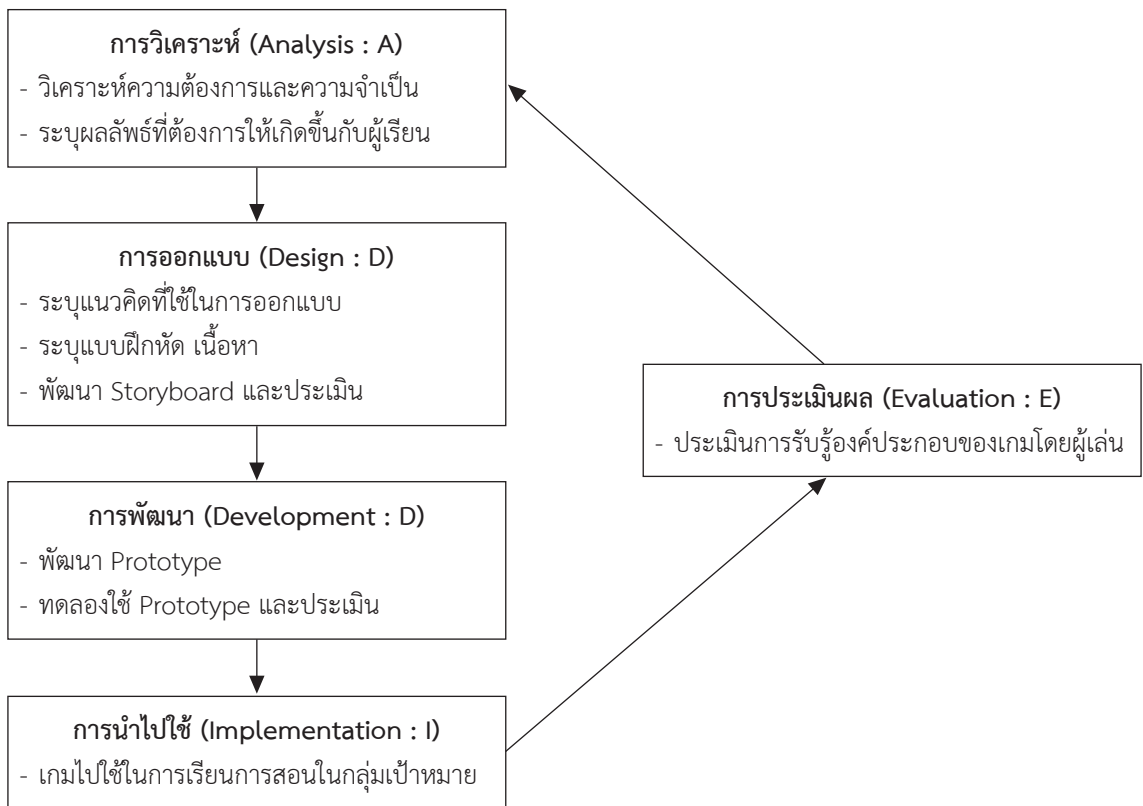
การวิเคราะห์ (Analysis : A)
- วิเคราะห์ความต้องการและความจำเป็น
- ระบุผลลัพธ์ที่ต้องการให้เกิดขึ้นกับผู้เรียน

การออกแบบ (Design : D)
- ระบุแนวคิดที่ใช้ในการออกแบบ
- ระบุแบบฝึกหัด เนื้อหา
- พัฒนา Storyboard และประเมิน

การพัฒนา (Development : D)
- พัฒนา Prototype
- ทดลองใช้ Prototype และประเมิน

การนำไปใช้ (Implementation : I)
- เกมไปใช้ในการเรียนการสอนในกลุ่มเป้าหมาย

การประเมินผล (Evaluation : E)
- ประเมินการรับรู้องค์ประกอบของเกมโดยผู้เล่น